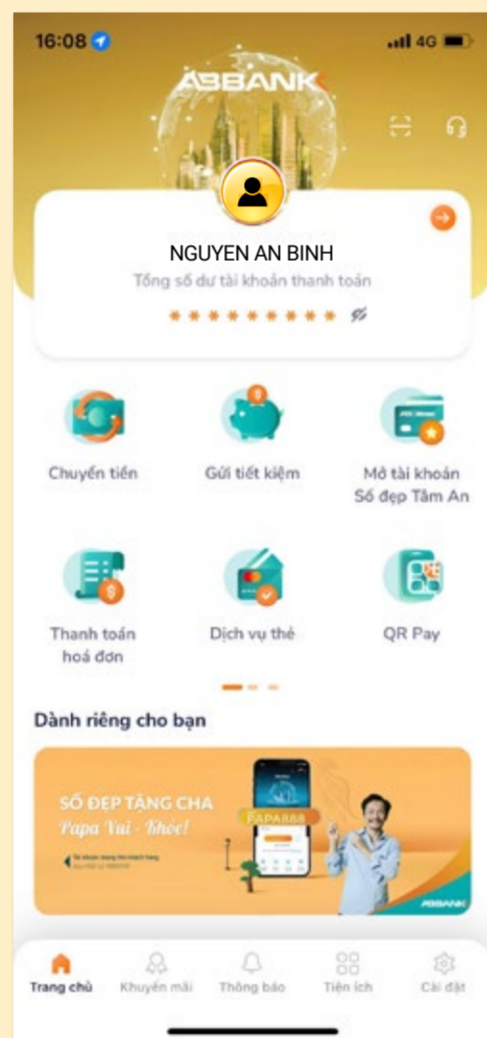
16:08 4G

ABBANK

NGUYEN AN BINH
Tổng số dư tài khoản thanh toán
\*\*\*\*\*\*\*\*\*

Chuyển tiền

Gửi tiết kiệm

Mở tài khoản Số đẹp Tâm An

Thanh toán hoá đơn

Dịch vụ thẻ

QR Pay

Dành riêng cho bạn

SỐ ĐẸP TẶNG CHA
Papa Vui - Khỏe!
PAPA888
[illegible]
ABBANK

Trang chủ
Khuyến mãi
Thông báo
Tiện ích
Cài đặt